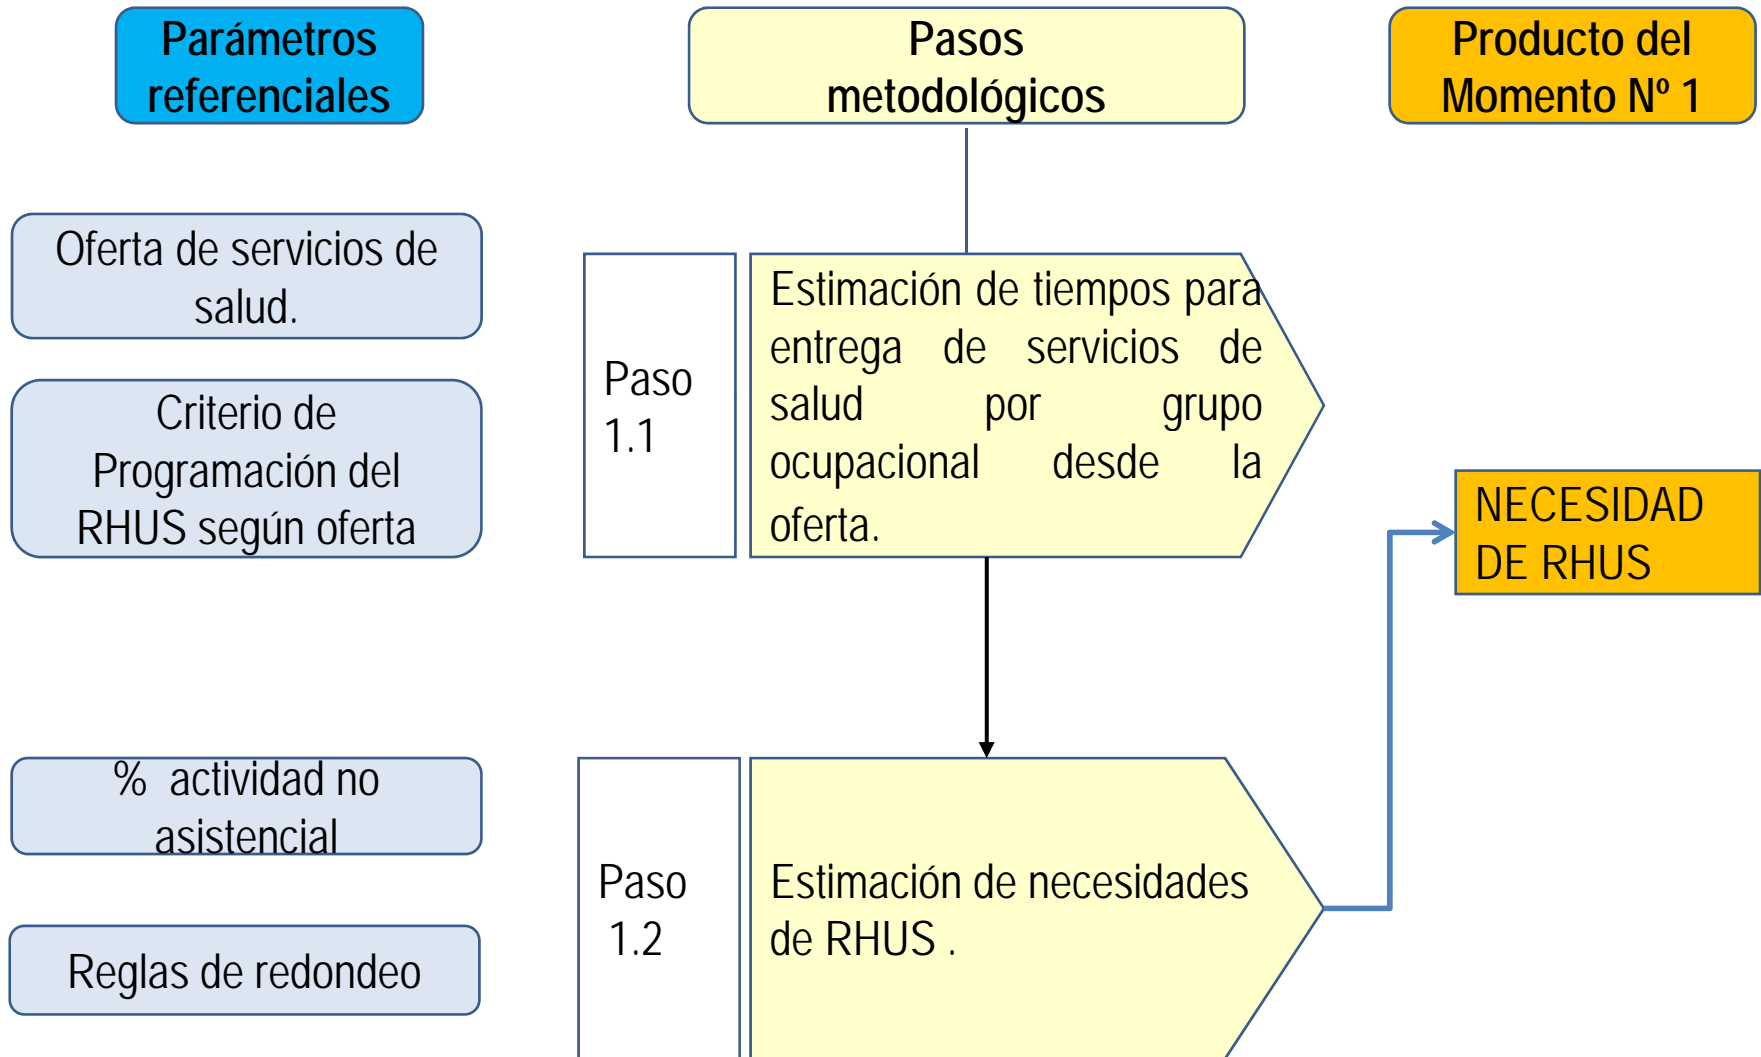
Parámetros referenciales

Pasos metodológicos

Producto del Momento Nº 1

Oferta de servicios de salud.

Criterio de Programación del RHUS según oferta

Paso 1.1

Estimación de tiempos para entrega de servicios de salud por grupo ocupacional desde la oferta.

NECESIDAD DE RHUS

% actividad no asistencial

Reglas de redondeo

Paso 1.2

Estimación de necesidades de RHUS .